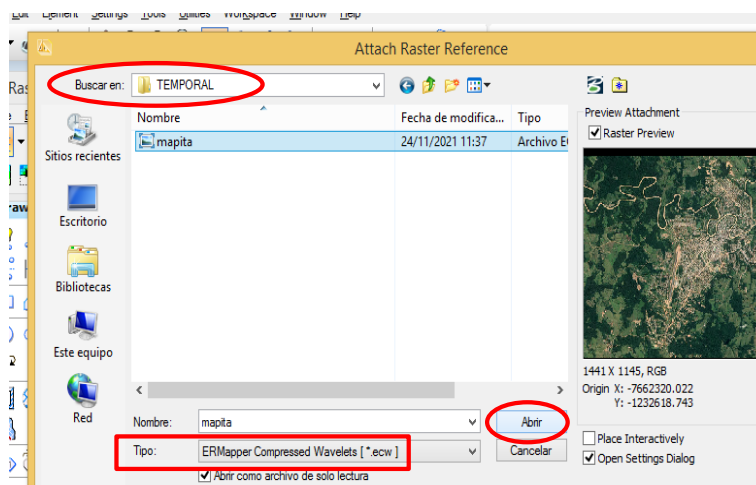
Edit Element Settings Tools Utilities Workspace Window Help

Attach Raster Reference

Buscar en: TEMPORAL

Sitios recientes
Escritorio
Bibliotecas
Este equipo
Red

| Nombre | Fecha de modifica... | Tipo |
|---|---|---|
| mapita | 24/11/2021 11:37 | Archivo E |

Nombre: mapita
Tipo: ERMapper Compressed Wavelets [ *.ecw ]
Abrir como archivo de solo lectura

Abrir
Cancelar

Preview Attachment
Raster Preview

1441 X 1145, RGB
Origin X: -7662320.022
Y: -1232618.743

Place Interactively
Open Settings Dialog